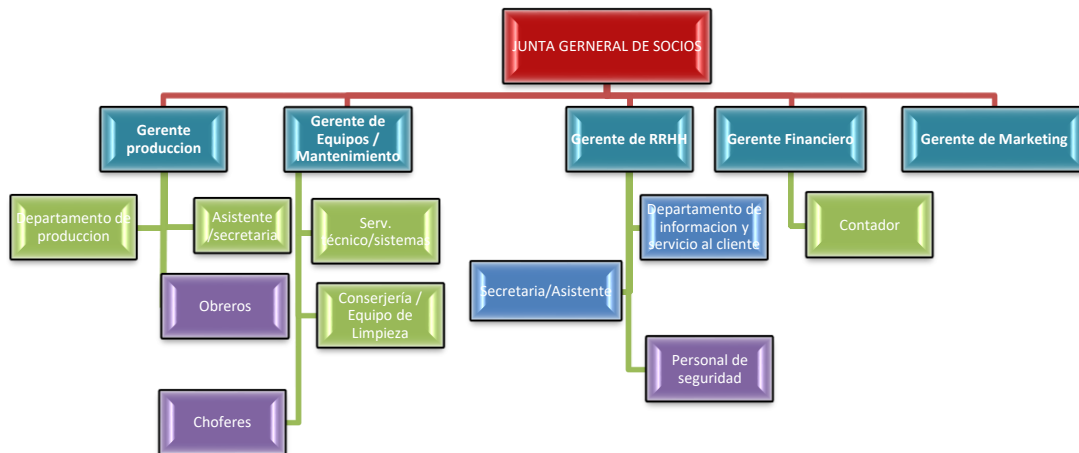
JUNTA GERNERAL DE SOCIOS

Gerente produccion

Gerente de Equipos / Mantenimiento

Gerente de RRHH

Gerente Financiero

Gerente de Marketing

Departamento de produccion

Asistente /secretaria

Obreros

Serv. técnico/sistemas

Conserjería / Equipo de Limpieza

Choferes

Departamento de informacion y servicio al cliente

Secretaria/Asistente

Personal de seguridad

Contador